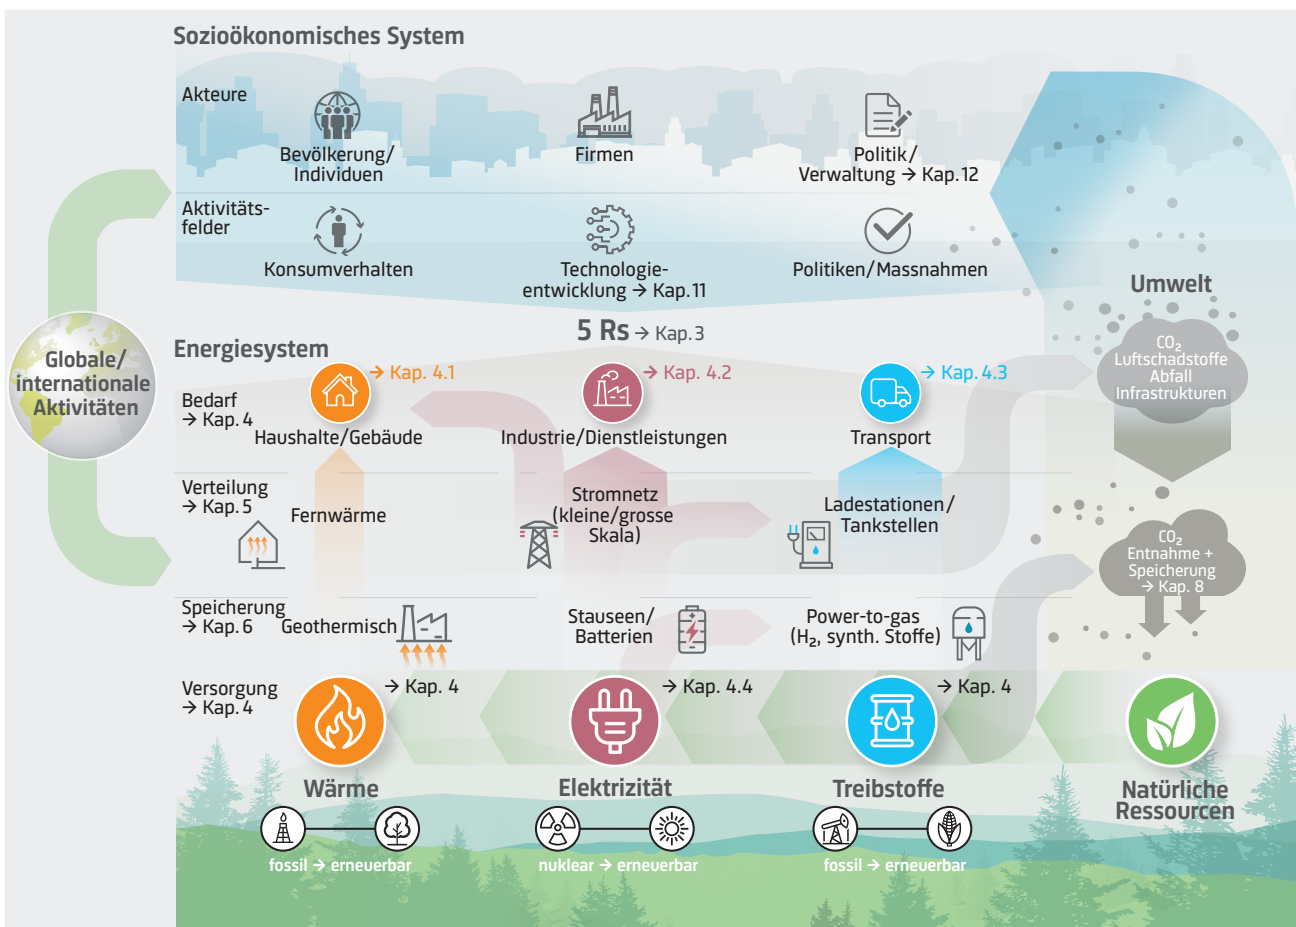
Sozioökonomisches System

Akteure

Bevölkerung/ Individuen

Firmen

Politik/ Verwaltung → Kap. 12

Aktivitätsfelder

Konsumverhalten

Technologieentwicklung → Kap. 11

Politiken/Massnahmen

Umwelt

5 Rs → Kap. 3

Globale/ internationale Aktivitäten

Energiesystem

$CO_2$ Luftschadstoffe Abfall Infrastrukturen

Bedarf → Kap. 4

→ Kap. 4.1

Haushalte/Gebäude

→ Kap. 4.2

Industrie/Dienstleistungen

→ Kap. 4.3

Transport

Verteilung → Kap. 5

Fernwärme

Stromnetz (kleine/grosse Skala)

Ladestationen/ Tankstellen

$CO_2$ Entnahme + Speicherung → Kap. 8

Speicherung → Kap. 6

Geothermisch

Stauseen/ Batterien

Power-to-gas ($H_2$, synth. Stoffe)

Versorgung → Kap. 4

→ Kap. 4

→ Kap. 4.4

→ Kap. 4

Wärme

Elektrizität

Treibstoffe

Natürliche Ressourcen

fossil → erneuerbar

nuklear → erneuerbar

fossil → erneuerbar